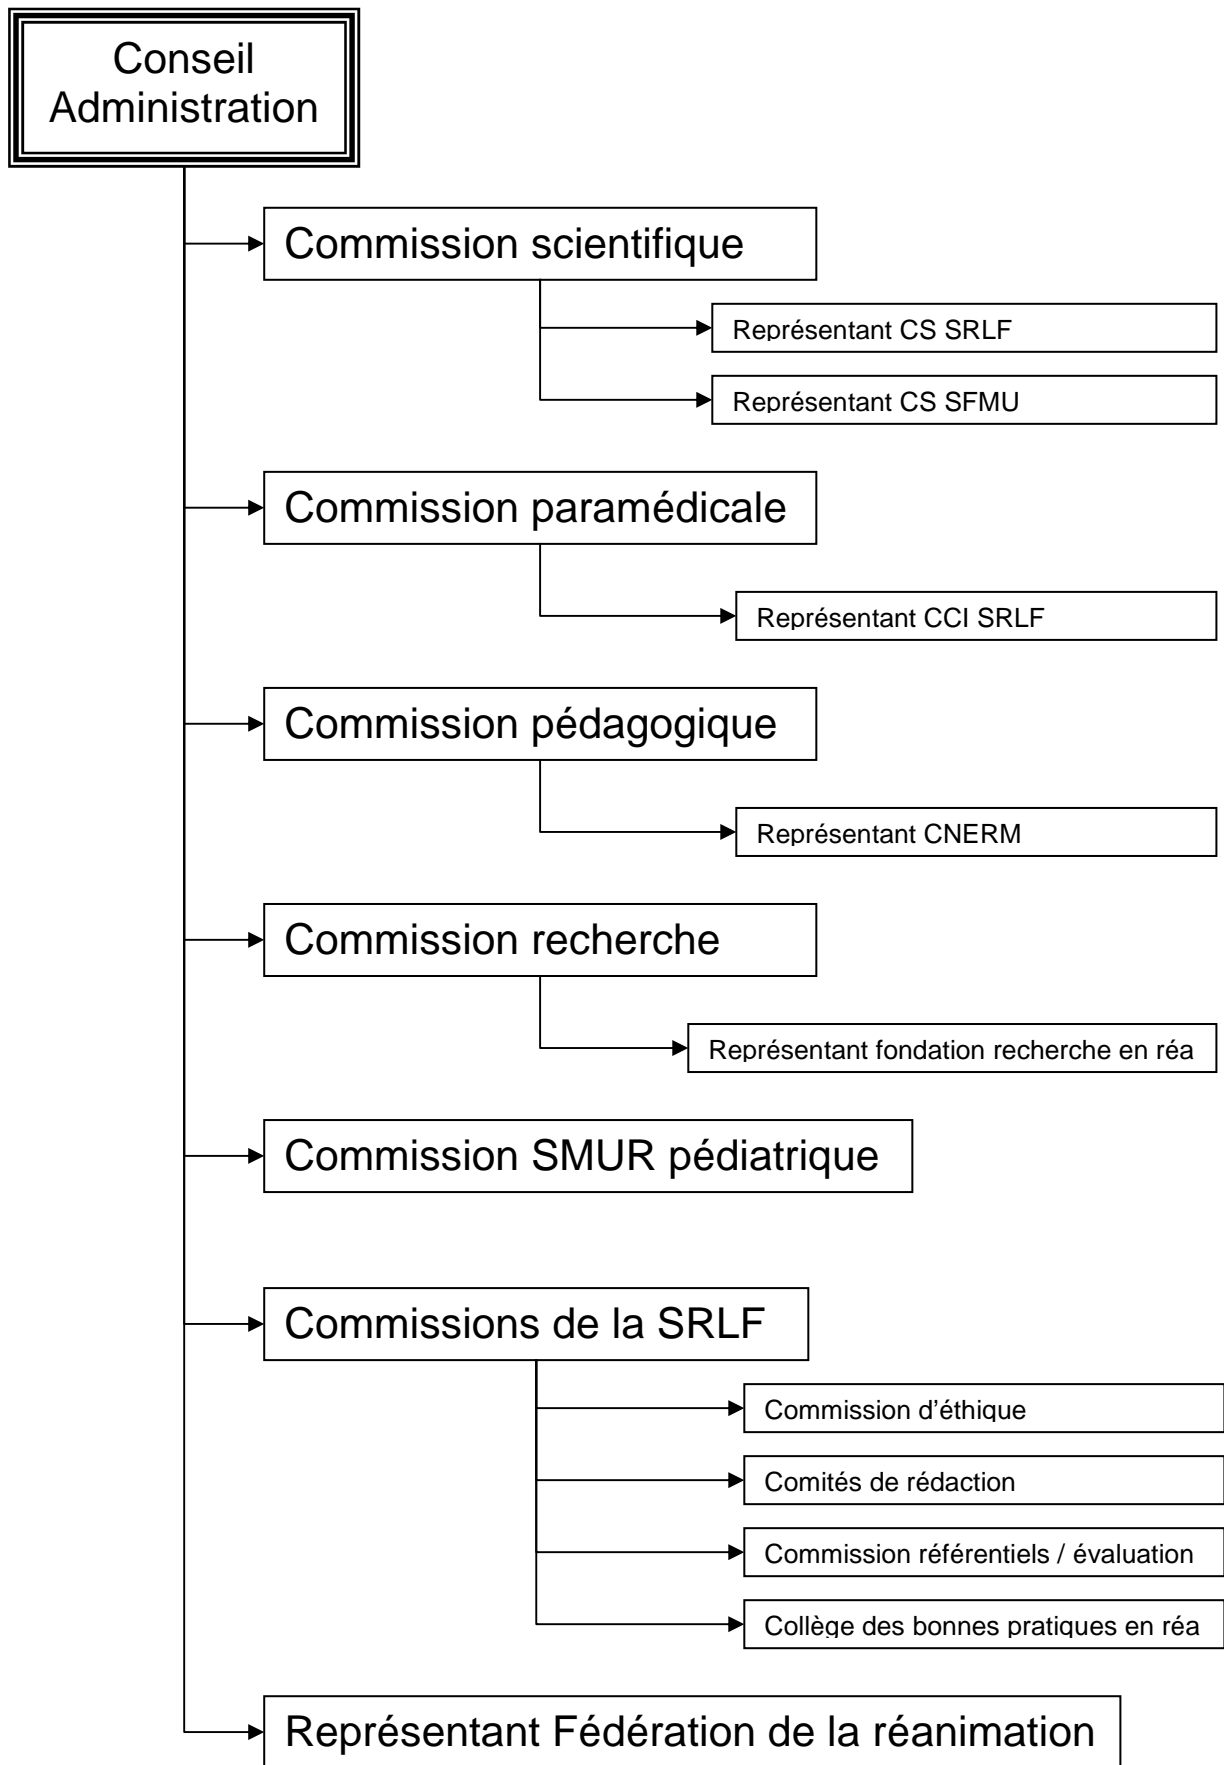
Conseil Administration

Commission scientifique

Représentant CS SRLF

Représentant CS SFMU

Commission paramédicale

Représentant CCI SRLF

Commission pédagogique

Représentant CNERM

Commission recherche

Représentant fondation recherche en réa

Commission SMUR pédiatrique

Commissions de la SRLF

Commission d'éthique

Comités de rédaction

Commission référentiels / évaluation

Collège des bonnes pratiques en réa

Représentant Fédération de la réanimation